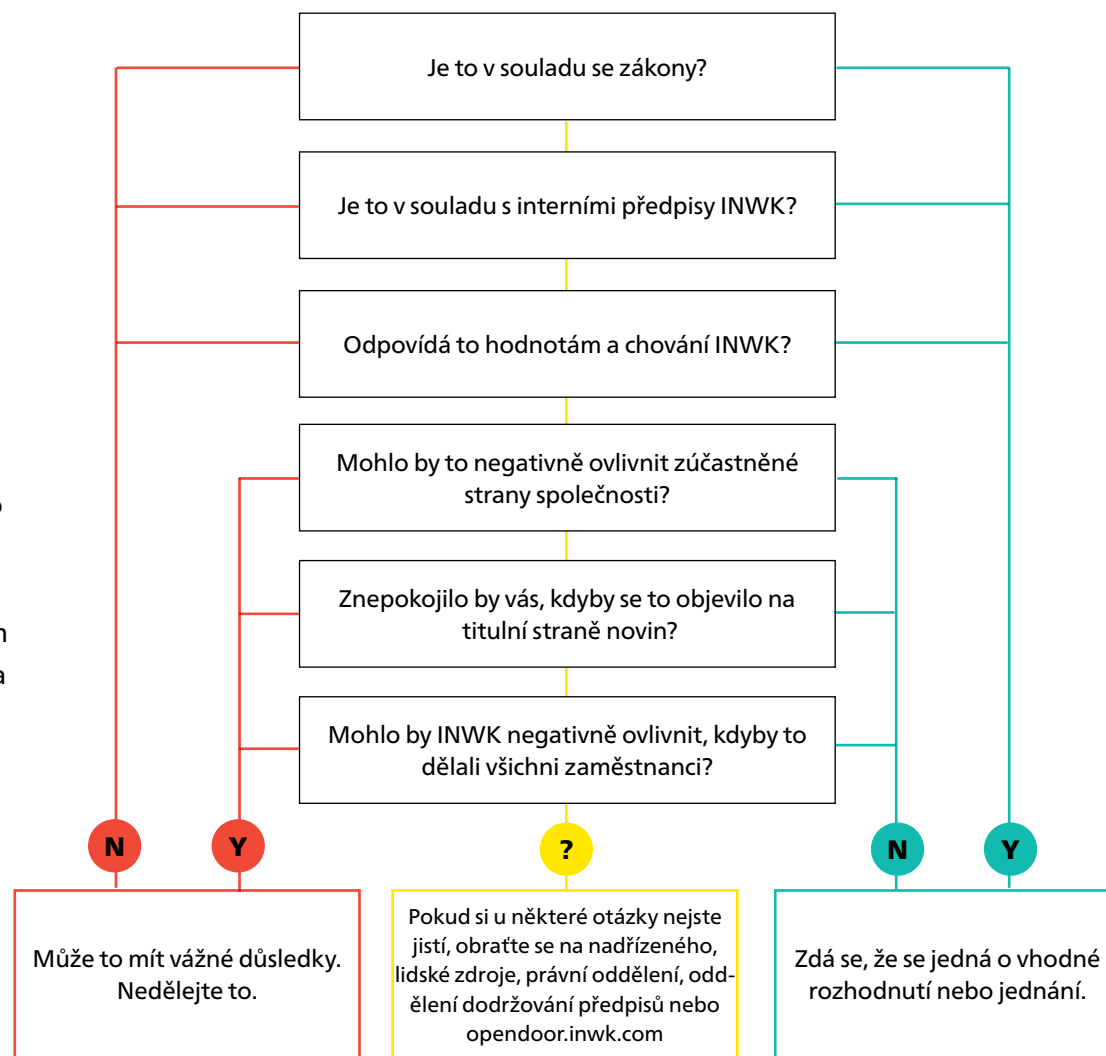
Je to v souladu se zákony?

Je to v souladu s interními předpisy INWK?

Odpovídá to hodnotám a chování INWK?

Mohlo by to negativně ovlivnit zúčastněné strany společnosti?

Znepokojilo by vás, kdyby se to objevilo na titulní straně novin?

Mohlo by INWK negativně ovlivnit, kdyby to dělali všichni zaměstnanci?

N

Y

?

N

Y

Může to mít vážné důsledky. Nedělejte to.

Pokud si u některé otázky nejste jistí, obraťte se na nadřízeného, lidské zdroje, právní oddělení, oddělení dodržování předpisů nebo opendoor.inwk.com

Zdá se, že se jedná o vhodné rozhodnutí nebo jednání.